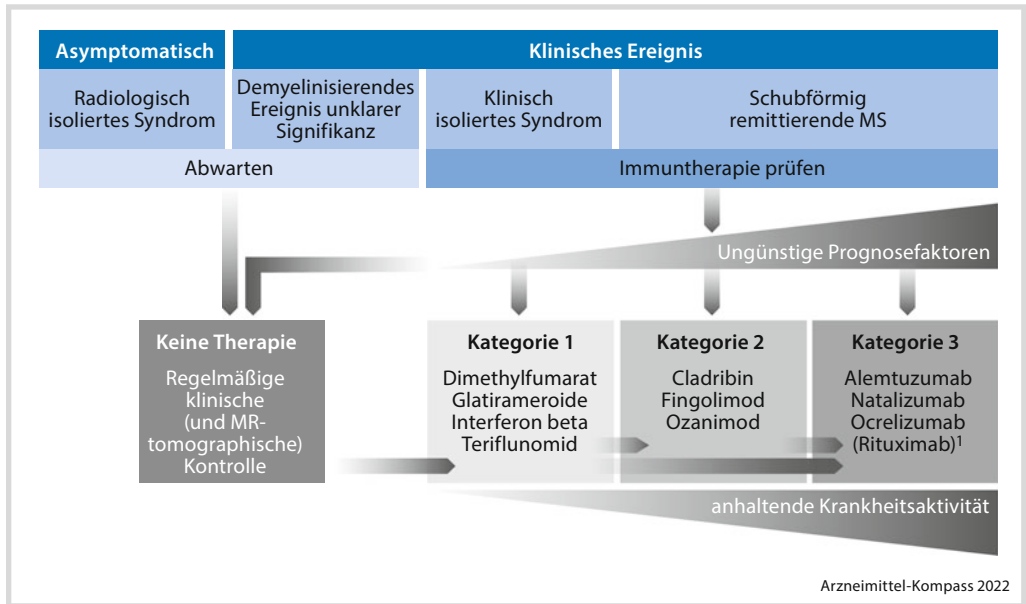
Asymptomatisch

Klinisches Ereignis

Radiologisch isoliertes Syndrom

Demyelinisierendes Ereignis unklarer Signifikanz

Klinisch isoliertes Syndrom

Schubförmig remittierende MS

Abwarten

Immuntherapie prüfen

Ungünstige Prognosefaktoren

Keine Therapie
Regelmäßige klinische (und MR-tomographische) Kontrolle

Kategorie 1
Dimethylfumarat
Glatirameroide
Interferon beta
Teriflunomid

Kategorie 2
Cladribin
Fingolimod
Ozanimod

Kategorie 3
Alemtuzumab
Natalizumab
Ocrelizumab
(Rituximab)$^1$

anhaltende Krankheitsaktivität

Arzneimittel-Kompass 2022